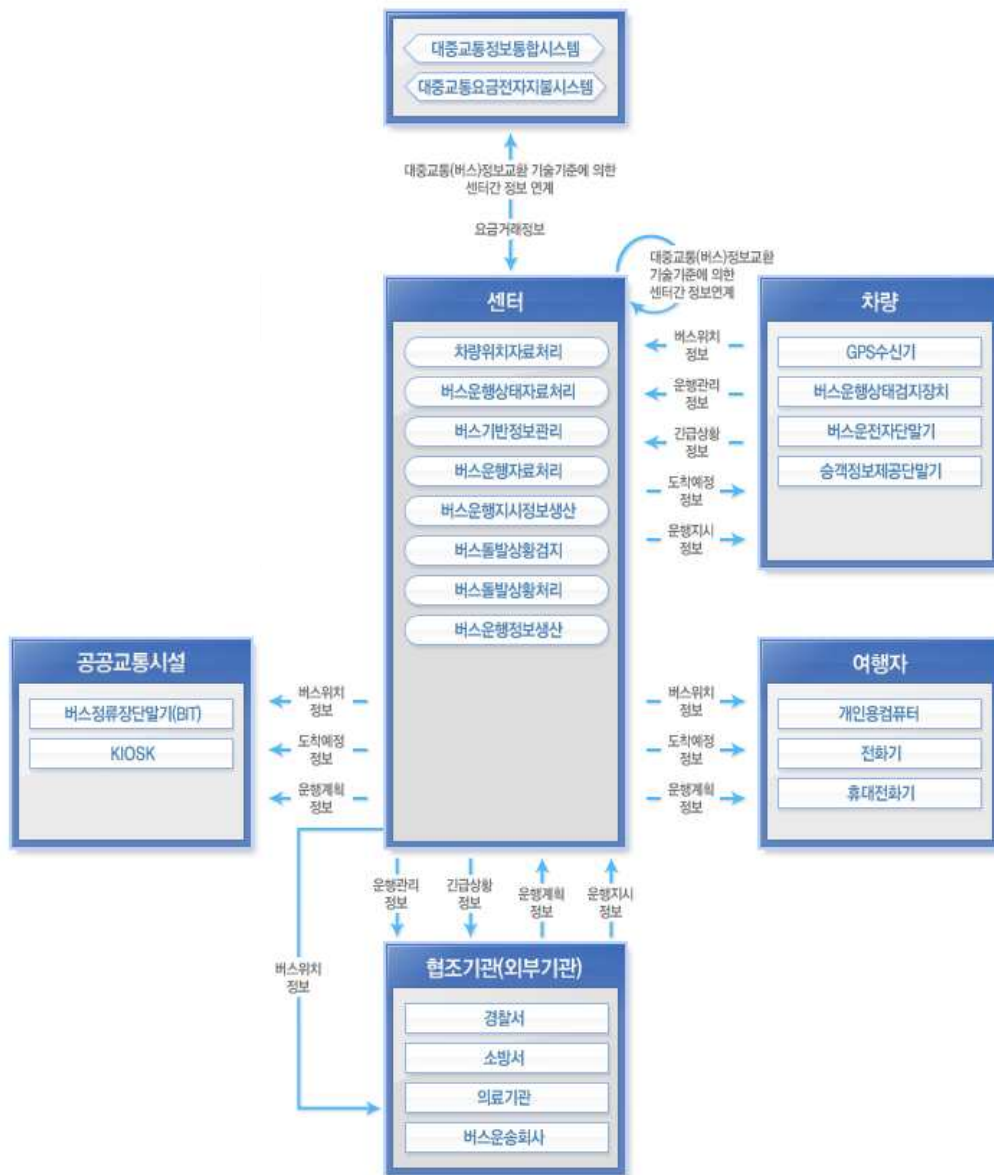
대중교통정보통합시스템
대중교통요금전자지불시스템

대중교통(버스)정보교환 기술기준에 의한 센터간 정보 연계

요금거래정보

대중교통(버스)정보교환 기술기준에 의한 센터간 정보연계

센터
차량위치자료처리
버스운행상태자료처리
버스기반정보관리
버스운행자료처리
버스운행지시정보생산
버스돌발상황검지
버스돌발상황처리
버스운행정보생산

버스위치 정보
운행관리 정보
긴급상황 정보
도착예정 정보
운행지시 정보

차량
GPS수신기
버스운행상태검지장치
버스운전자단말기
승객정보제공단말기

공공교통시설
버스정류장단말기(BIT)
KIOSK

버스위치 정보
도착예정 정보
운행계획 정보

버스위치 정보
도착예정 정보
운행계획 정보

여행자
개인용컴퓨터
전화기
휴대전화기

운행관리 정보
긴급상황 정보
운행계획 정보
운행지시 정보

버스위치 정보

협조기관(외부기관)
경찰서
소방서
의료기관
버스운송회사